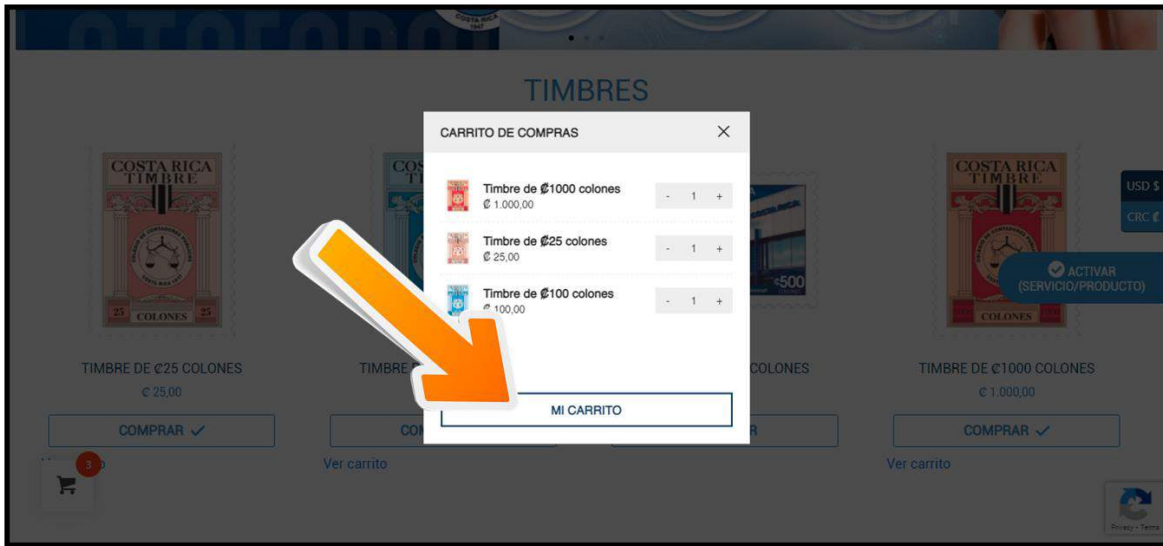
TIMBRES

CARRITO DE COMPRAS

Timbre de ₡1000 colones
₡ 1.000,00
- 1 +

Timbre de ₡25 colones
₡ 25,00
- 1 +

Timbre de ₡100 colones
₡ 100,00
- 1 +

MI CARRITO

COSTA RICA TIMBRE
25 COLONES 25

TIMBRE DE ₡25 COLONES
₡ 25,00
COMPRAR ✓

TIMBRE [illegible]
CO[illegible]
Ver carrito

COLONES
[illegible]R

COSTA RICA TIMBRE
COLONES

TIMBRE DE ₡1000 COLONES
₡ 1.000,00
COMPRAR ✓
Ver carrito

USD $
CRC ₡

ACTIVAR (SERVICIO/PRODUCTO)

3

Privacy - Terms